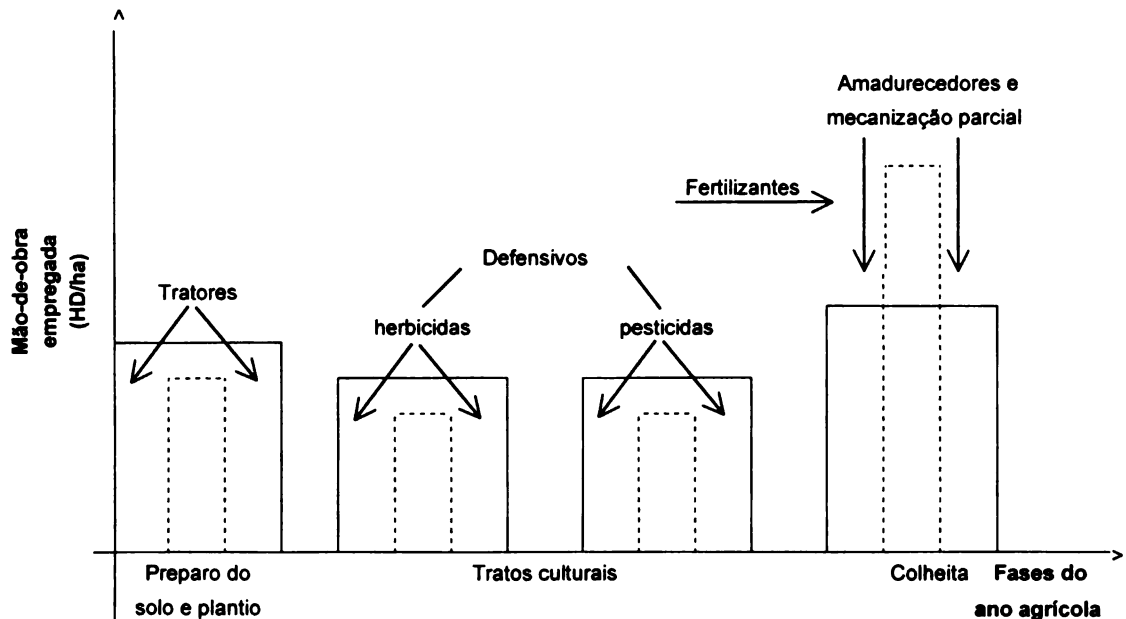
Mão-de-obra empregada (HD/ha)

Amadurecedores e mecanização parcial

Fertilizantes

Defensivos

Tratores

herbicidas

pesticidas

Preparo do solo e plantio

Tratos culturais

Colheita

Fases do ano agrícola